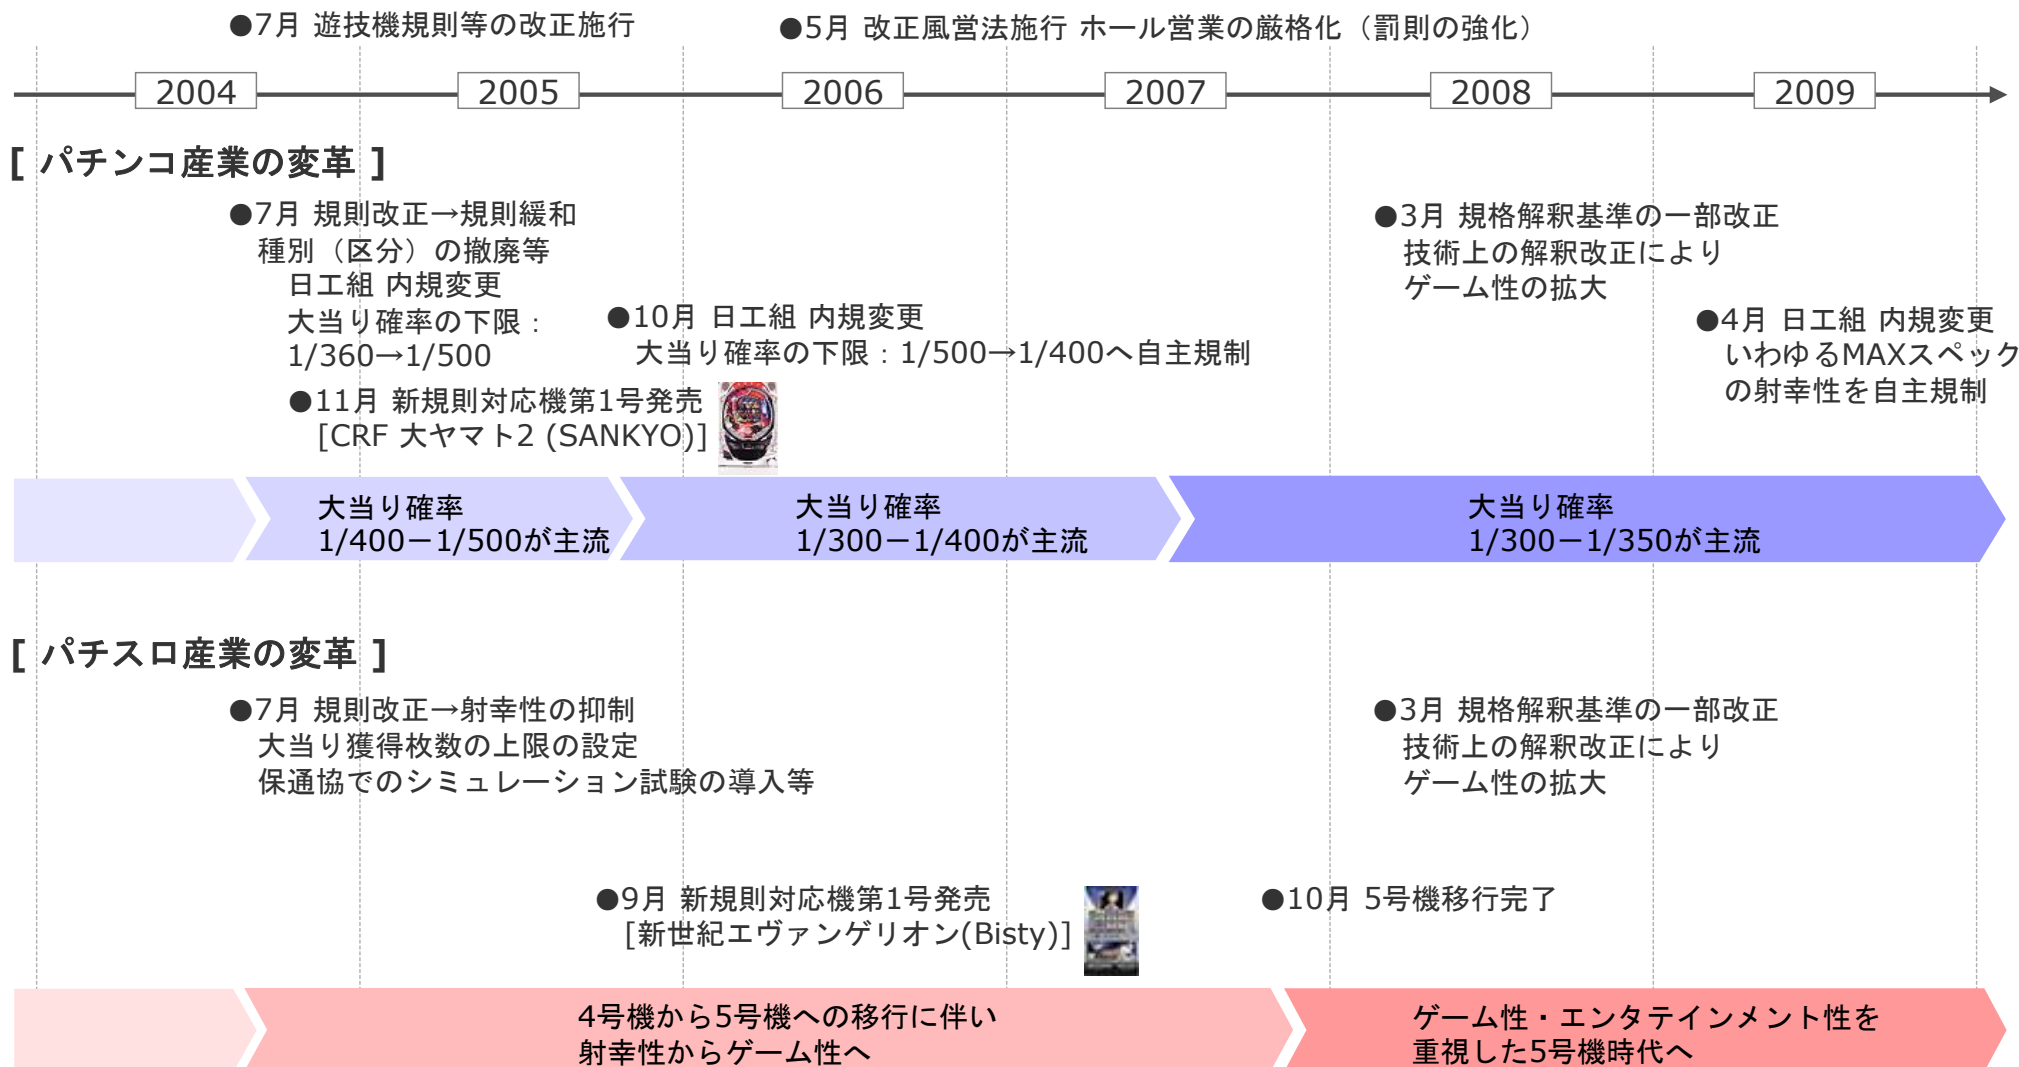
●7月 遊技機規則等の改正施行

●5月 改正風営法施行 ホール営業の厳格化（罰則の強化）

2004 2005 2006 2007 2008 2009

[ パチンコ産業の変革 ]

●7月 規則改正→規則緩和
種別（区分）の撤廃等
日工組 内規変更
大当り確率の下限：
1/360→1/500

●10月 日工組 内規変更
大当り確率の下限：1/500→1/400へ自主規制

●11月 新規則対応機第1号発売
[CRF 大ヤマト2 (SANKYO)]

●3月 規格解釈基準の一部改正
技術上の解釈改正により
ゲーム性の拡大

●4月 日工組 内規変更
いわゆるMAXスペック
の射幸性を自主規制

大当り確率
1/400−1/500が主流

大当り確率
1/300−1/400が主流

大当り確率
1/300−1/350が主流

[ パチスロ産業の変革 ]

●7月 規則改正→射幸性の抑制
大当り獲得枚数の上限の設定
保通協でのシミュレーション試験の導入等

●3月 規格解釈基準の一部改正
技術上の解釈改正により
ゲーム性の拡大

●9月 新規則対応機第1号発売
[新世紀エヴァンゲリオン(Bisty)]

●10月 5号機移行完了

4号機から5号機への移行に伴い
射幸性からゲーム性へ

ゲーム性・エンタテインメント性を
重視した5号機時代へ